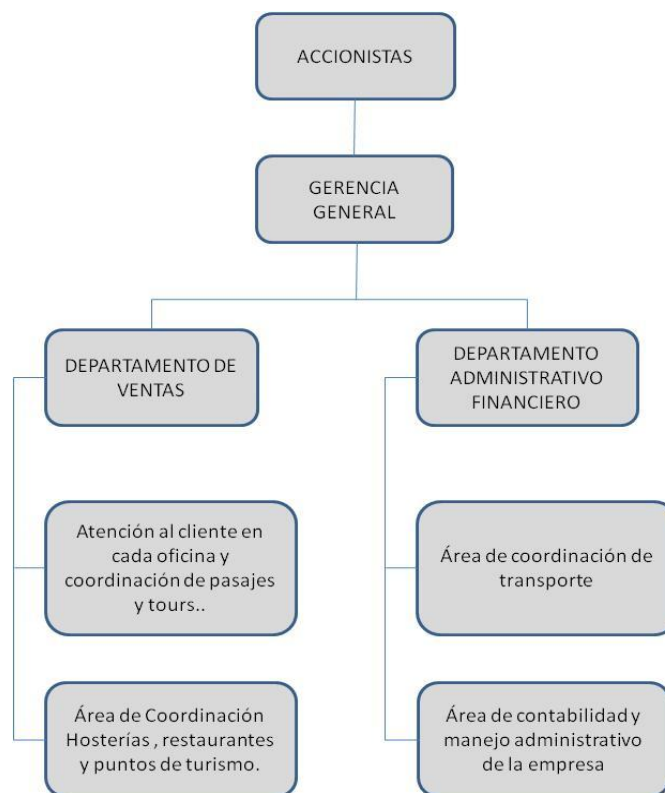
ACCIONISTAS

GERENCIA GENERAL

DEPARTAMENTO DE VENTAS

Atención al cliente en cada oficina y coordinación de pasajes y tours..

Área de Coordinación Hosterías , restaurantes y puntos de turismo.

DEPARTAMENTO ADMINISTRATIVO FINANCIERO

Área de coordinación de transporte

Área de contabilidad y manejo administrativo de la empresa